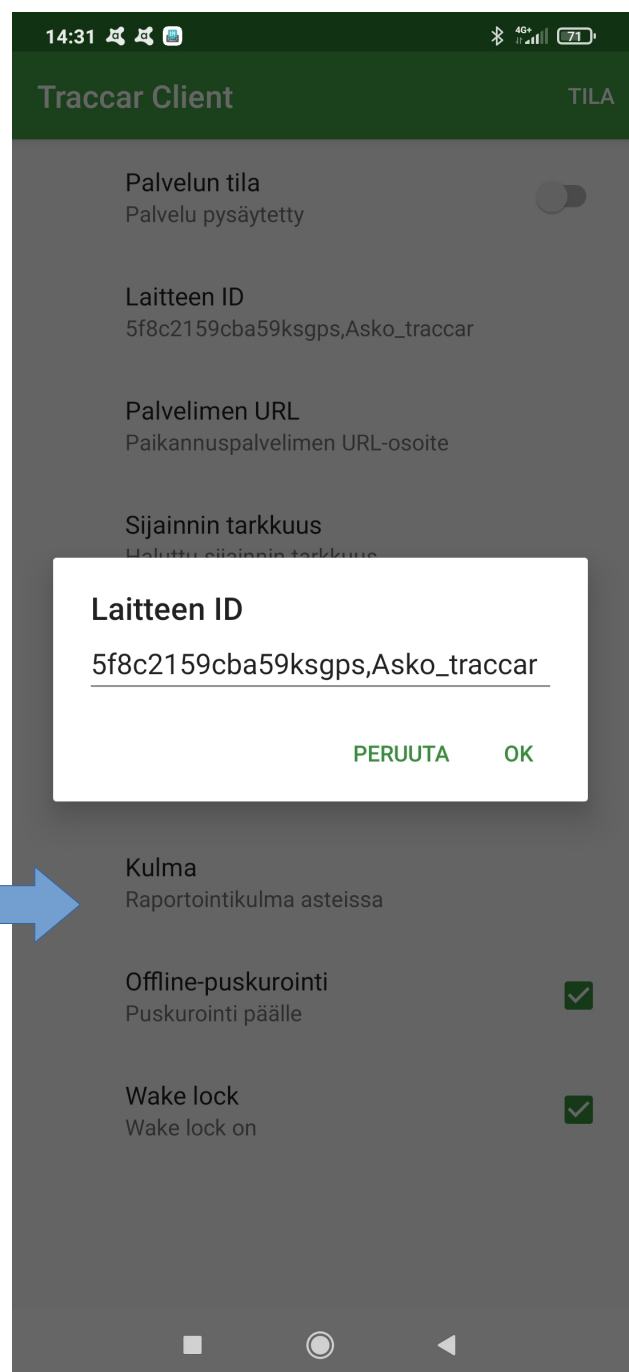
14:31 4G+ 71

Traccar Client TILA

Palvelun tila
Palvelu pysäytetty

Laitteen ID
5f8c2159cba59ksgps,Asko_traccar

Palvelimen URL
Paikannuspalvelimen URL-osoite

Sijainnin tarkkuus
Haluttu sijainnin tarkkuus

Laitteen ID
5f8c2159cba59ksgps,Asko_traccar

PERUUTA OK

Kulma
Raportointikulma asteissa

Offline-puskurointi
Puskurointi päälle

Wake lock
Wake lock on